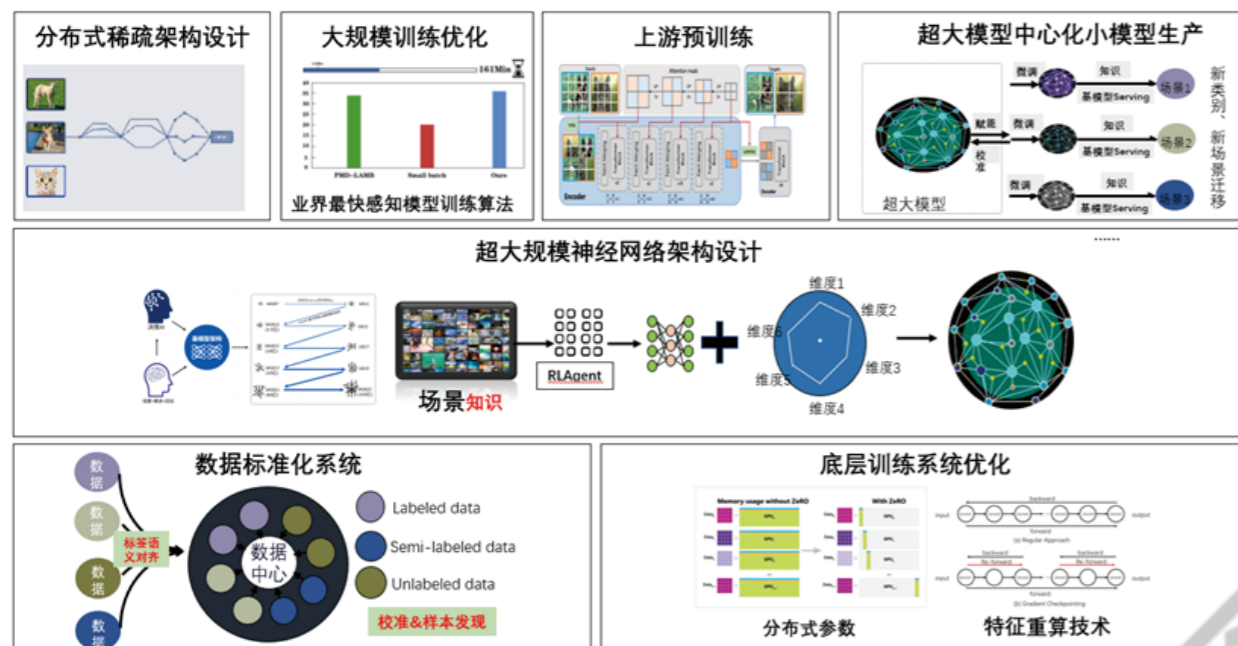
分布式稀疏架构设计

大规模训练优化

161Min

PMD-LAMB
Small batch
Ours

业界最快感知模型训练算法

上游预训练

Encoder
Decoder

超大模型中心化小模型生产

微调
知识
场景1
基模型Serving
赋能
校准
微调
知识
场景2
基模型Serving
微调
知识
场景3
基模型Serving
超大模型

新类别、新场景迁移

......

超大规模神经网络架构设计

场景知识

RLAgent

维度1
维度2
维度3
维度4
维度5
维度6

数据标准化系统

数据
数据
数据
数据

标签语义对齐

数据中心

Labeled data
Semi-labeled data
Unlabeled data

校准&样本发现

底层训练系统优化

Memory usage without ZeRO
With ZeRO

backward
forward
input
output
(a) Regular Approach
backward
Re-forward
(b) Gradient Checkpointing

分布式参数

特征重算技术